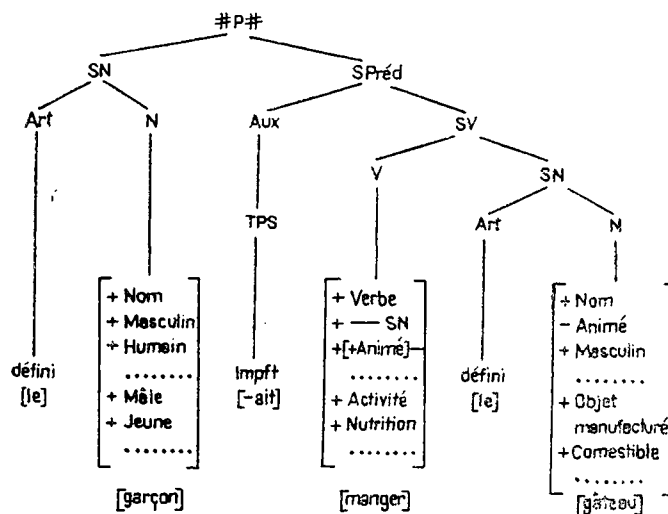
#P#

SN

SPréd

Art

N

Aux

SV

V

SN

TPS

Art

N

défini
[le]

+ Nom
+ Masculin
+ Humain
.........
+ Mâle
+ Jeune
.........

[garçon]

Impft
[-ait]

+ Verbe
+ — SN
+[+Animé]—
.........
+ Activité
+ Nutrition
.........

[manger]

défini
[le]

+ Nom
− Animé
+ Masculin
.........
+ Objet manufacturé
+ Comestible
.........

[gâteau]